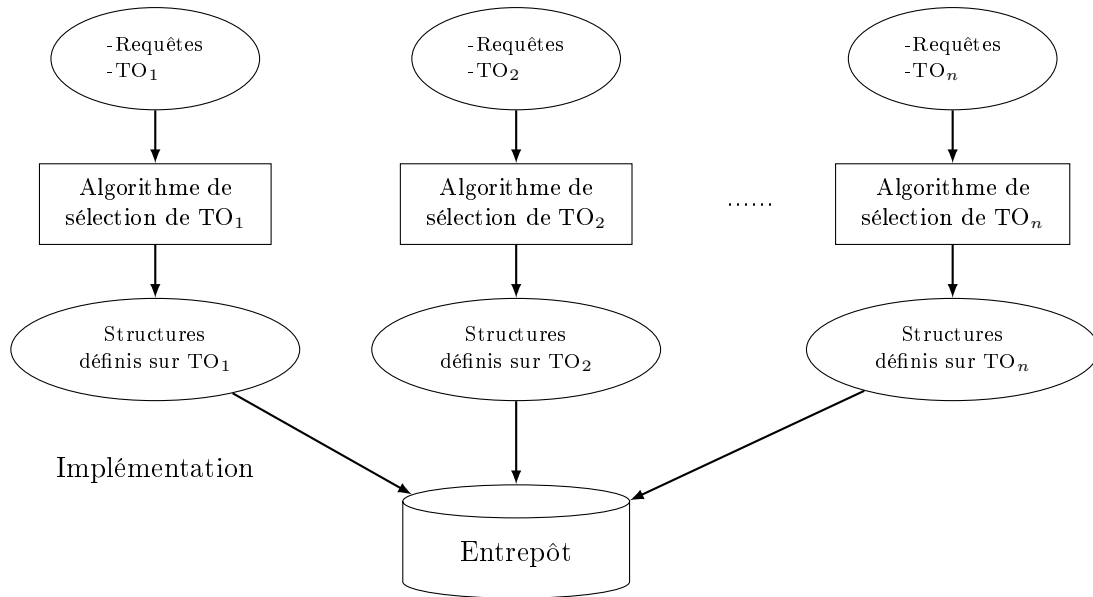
-Requêtes
-TO$_1$

-Requêtes
-TO$_2$

-Requêtes
-TO$_n$

Algorithme de sélection de TO$_1$

Algorithme de sélection de TO$_2$

......

Algorithme de sélection de TO$_n$

Structures définis sur TO$_1$

Structures définis sur TO$_2$

Structures définis sur TO$_n$

Implémentation

Entrepôt